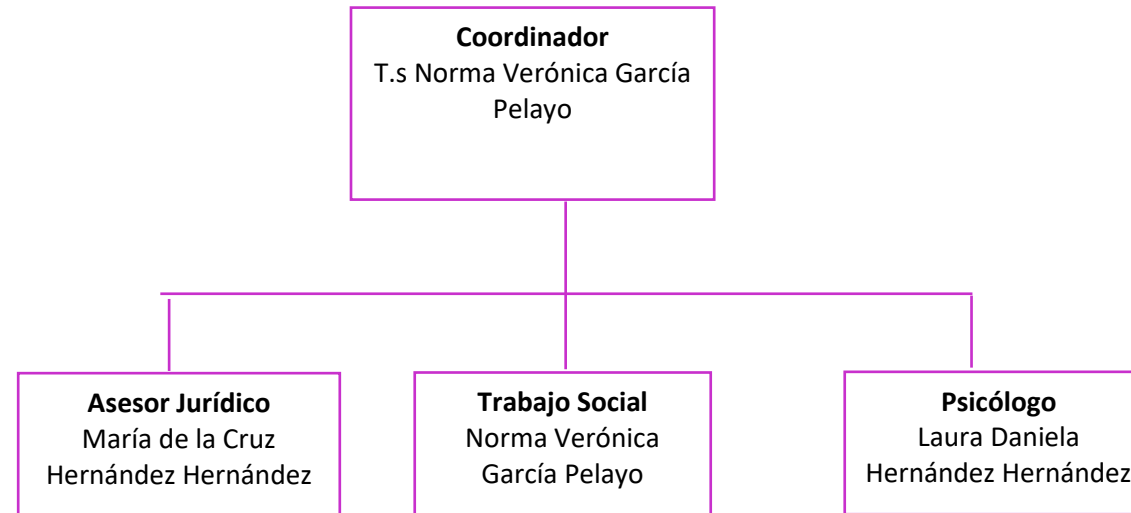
**Coordinador**
T.s Norma Verónica García Pelayo

**Asesor Jurídico**
María de la Cruz Hernández Hernández

**Trabajo Social**
Norma Verónica García Pelayo

**Psicólogo**
Laura Daniela Hernández Hernández